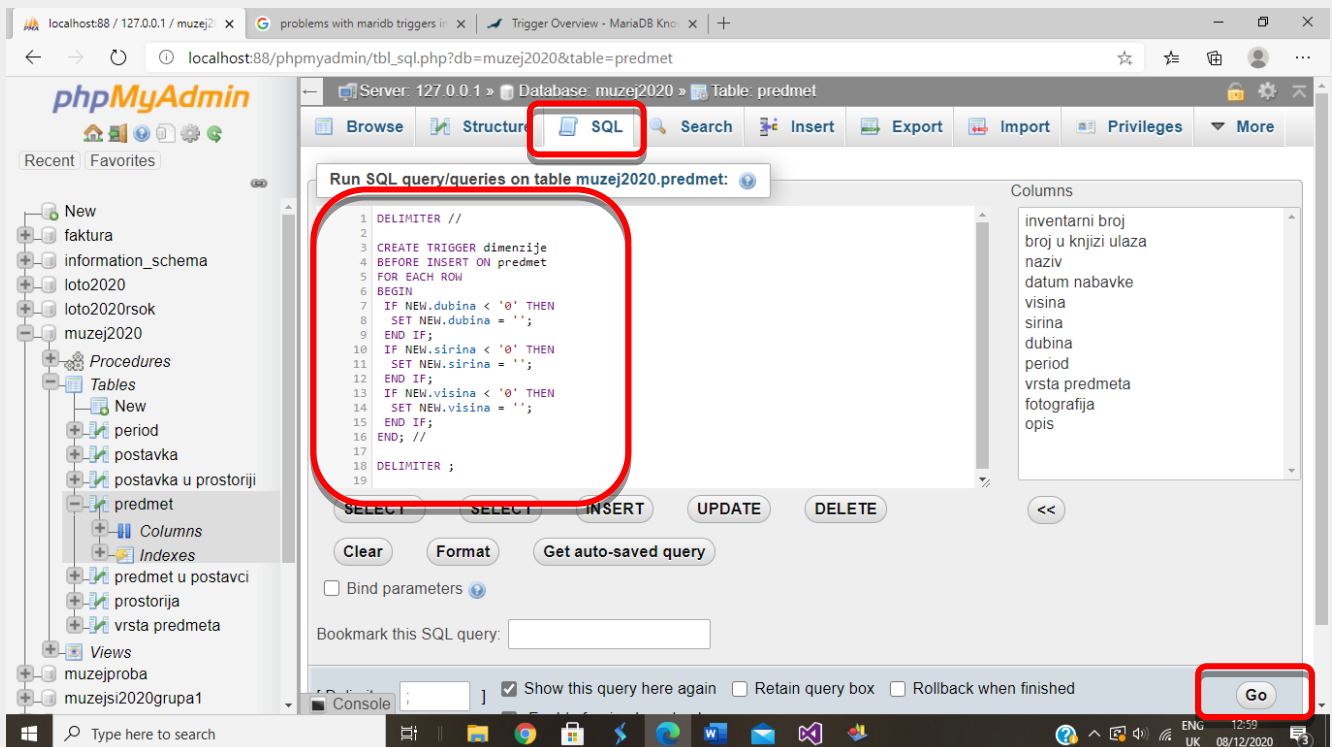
localhost:88 / 127.0.0.1 / muzej2(
problems with maridb triggers i
Trigger Overview - MariaDB Kno
localhost:88/phpmyadmin/tbl_sql.php?db=muzej2020&table=predmet

phpMyAdmin
Recent Favorites
New
faktura
information_schema
loto2020
loto2020rsok
muzej2020
Procedures
Tables
New
period
postavka
postavka u prostoriji
predmet
Columns
Indexes
predmet u postavci
prostorija
vrsta predmeta
Views
muzejproba
muzejsi2020grupa1

Server: 127.0.0.1 » Database: muzej2020 » Table: predmet
Browse Structure SQL Search Insert Export Import Privileges More

Run SQL query/queries on table muzej2020.predmet:

1 DELIMITER //
2
3 CREATE TRIGGER dimenzije
4 BEFORE INSERT ON predmet
5 FOR EACH ROW
6 BEGIN
7 IF NEW.dubina < '0' THEN
8 SET NEW.dubina = '';
9 END IF;
10 IF NEW.sirina < '0' THEN
11 SET NEW.sirina = '';
12 END IF;
13 IF NEW.visina < '0' THEN
14 SET NEW.visina = '';
15 END IF;
16 END; //
17
18 DELIMITER ;
19

Columns
inventarni broj
broj u knjizi ulaza
naziv
datum nabavke
visina
sirina
dubina
period
vrsta predmeta
fotografija
opis

SELECT SELECT INSERT UPDATE DELETE <<
Clear Format Get auto-saved query
Bind parameters
Bookmark this SQL query:
[ Delimiter ; ] Show this query here again Retain query box Rollback when finished
Go
Console

Type here to search
ENG UK 12:59 08/12/2020